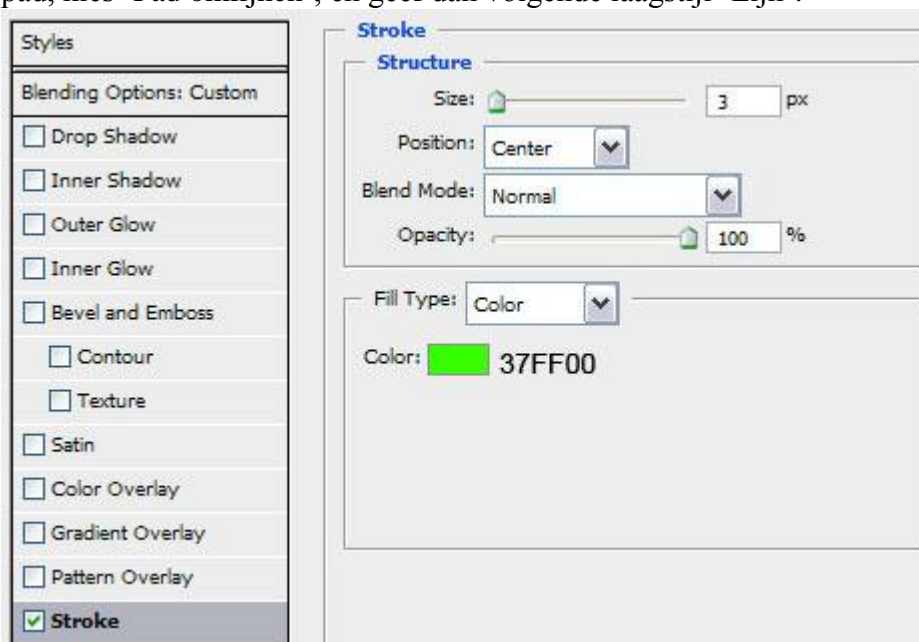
pad, kies 'Pad omlijnen', en geef dan volgende laagstijl 'Lijn'.

Styles

Blending Options: Custom

Drop Shadow

Inner Shadow

Outer Glow

Inner Glow

Bevel and Emboss

Contour

Texture

Satin

Color Overlay

Gradient Overlay

Pattern Overlay

Stroke

Stroke

Structure

Size: 3 px

Position: Center

Blend Mode: Normal

Opacity: 100 %

Fill Type: Color

Color: 37FF00